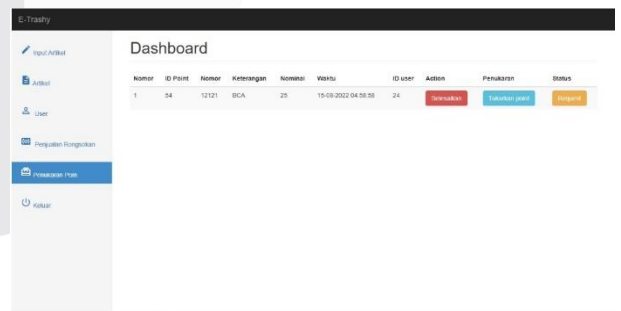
E-Trashy

Input Artikel

Artikel

User

Penjualan Rongsokan

Penukaran Poin

Keluar

Dashboard

| Nomor | ID Point | Nomor | Keterangan | Nominal | Waktu | ID user | Action | Penukaran | Status |
|---|---|---|---|---|---|---|---|---|---|
| 1 | 54 | 12121 | BCA | 25 | 15-08-2022 04:58:58 | 24 | Selesaikan | Tukarkan point | Request |